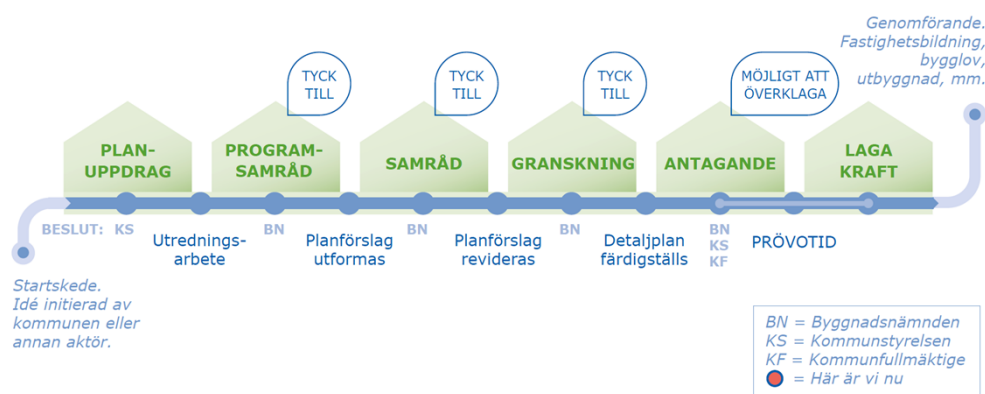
Genomförande. Fastighetsbildning, bygglov, utbyggnad, mm.

TYCK TILL

TYCK TILL

TYCK TILL

MÖJLIGT ATT ÖVERKLAGA

PLAN-UPPDRAG

PROGRAM-SAMRÅD

SAMRÅD

GRANSKNING

ANTAGANDE

LAGA KRAFT

BESLUT: KS

Utrednings-arbete

BN

Planförslag utformas

BN

Planförslag revideras

BN

Detaljplan färdigställs

BN
KS
KF

PRÖVOTID

Startskede. Idé initierad av kommunen eller annan aktör.

BN = Byggnadsnämnden
KS = Kommunstyrelsen
KF = Kommunfullmäktige
= Här är vi nu